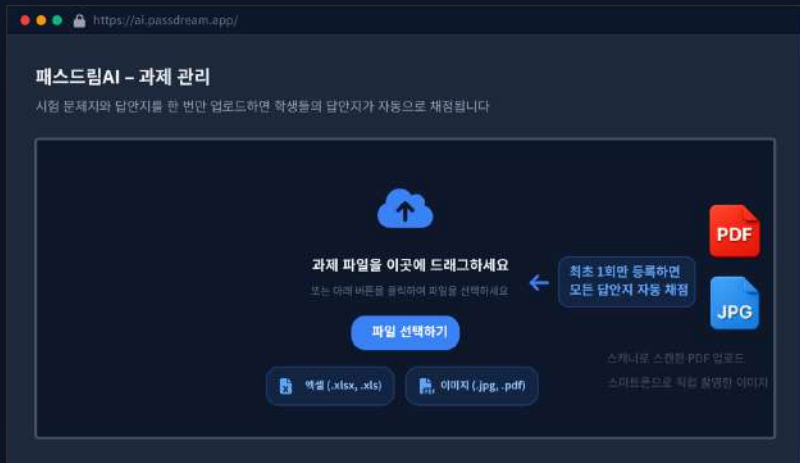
https://ai.passdream.app/

패스드림AI – 과제 관리

시험 문제지와 답안지를 한 번만 업로드하면 학생들의 답안지가 자동으로 채점됩니다

과제 파일을 이곳에 드래그하세요

또는 아래 버튼을 클릭하여 파일을 선택하세요

파일 선택하기

엑셀 (.xlsx, .xls)

이미지 (.jpg, .pdf)

최초 1회만 등록하면 모든 답안지 자동 채점

PDF

JPG

스캐너로 스캔한 PDF 업로드

스마트폰으로 직접 촬영한 이미지